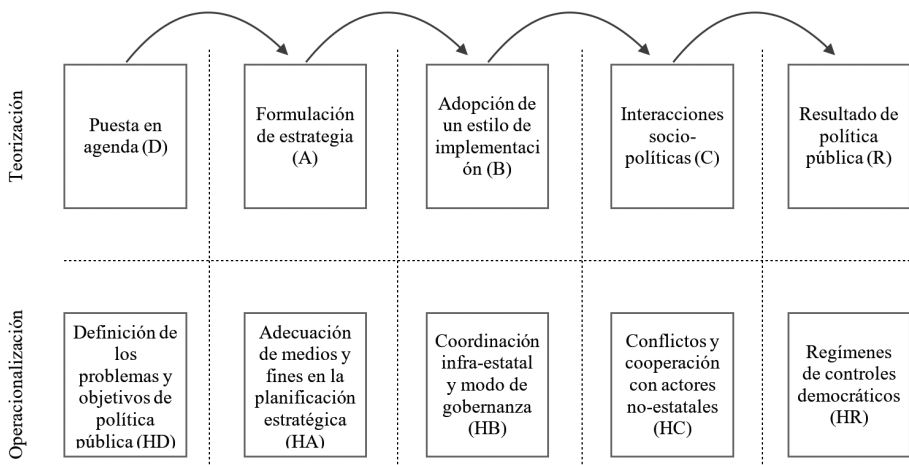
Teorización

Puesta en agenda (D)

Formulación de estrategia (A)

Adopción de un estilo de implementación (B)

Interacciones socio-políticas (C)

Resultado de política pública (R)

Operacionalización

Definición de los problemas y objetivos de política pública (HD)

Adecuación de medios y fines en la planificación estratégica (HA)

Coordinación infra-estatal y modo de gobernanza (HB)

Conflictos y cooperación con actores no-estatales (HC)

Regímenes de controles democráticos (HR)